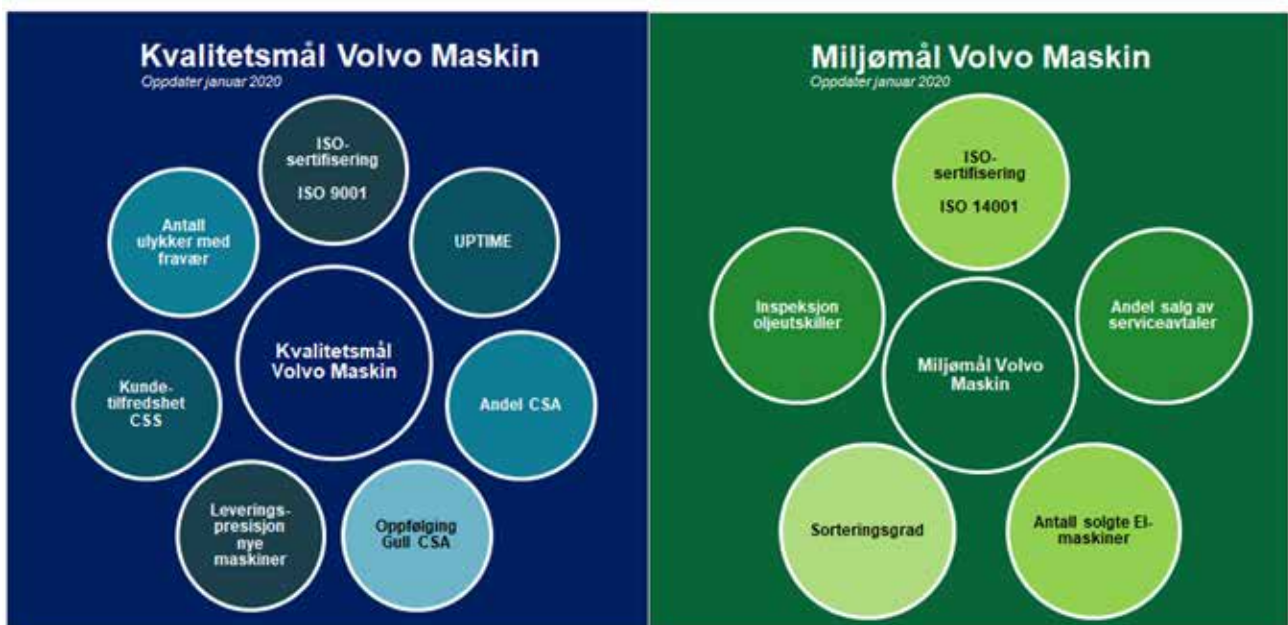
Kvalitetsmål Volvo Maskin

Oppdater januar 2020

ISO-sertifisering

ISO 9001

Antall ulykker med fravær

UPTIME

Kvalitetsmål Volvo Maskin

Kunde-tilfredshet CSS

Andel CSA

Leverings-presisjon nye maskiner

Oppfølging Gull CSA

Miljømål Volvo Maskin

Oppdater januar 2020

ISO-sertifisering

ISO 14001

Inspeksjon oljeutskiller

Andel salg av serviceavtaler

Miljømål Volvo Maskin

Sorteringsgrad

Antall solgte El-maskiner